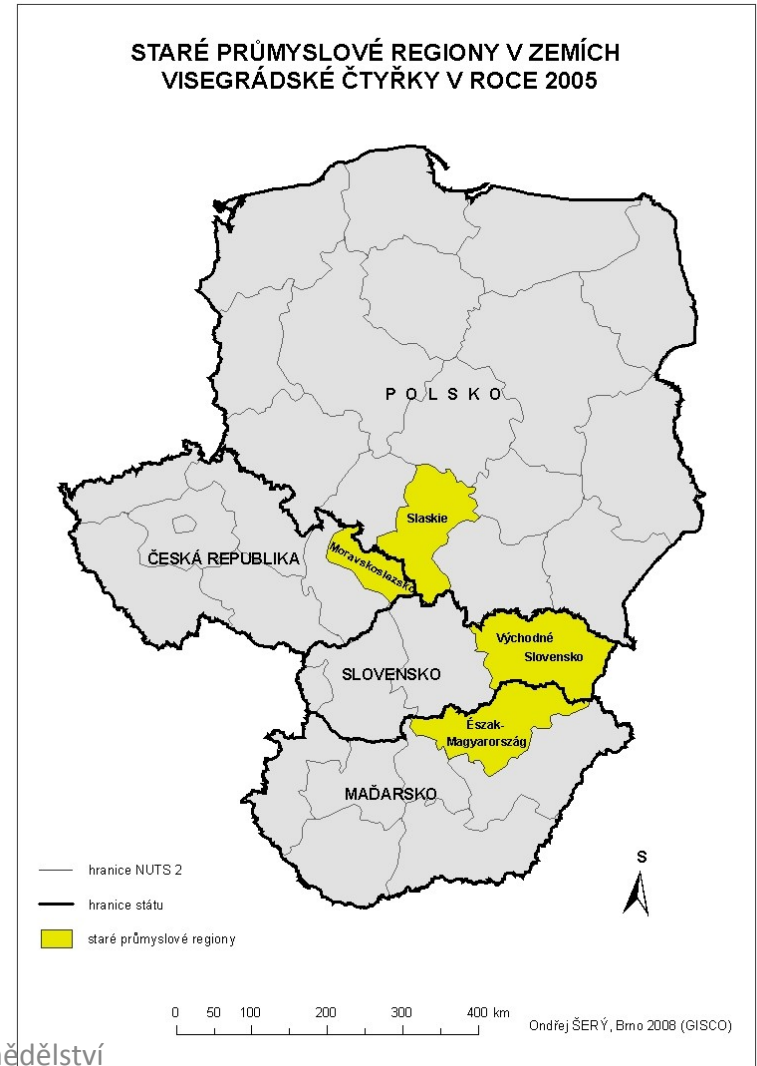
STARÉ PRŮMYSLOVÉ REGIONY V ZEMÍCH VISEGRÁDSKÉ ČTYŘKY V ROCE 2005

P O L S K O

Slaskie

Moravskoslezsko

ČESKÁ REPUBLIKA

Východné Slovensko

SLOVENSKO

Észak-Magyarország

MAĎARSKO

hranice NUTS 2

hranice státu

staré průmyslové regiony

S

0 50 100 200 300 400 km

Ondřej ŠERÝ, Brno 2008 (GISCO)

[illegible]ědělství